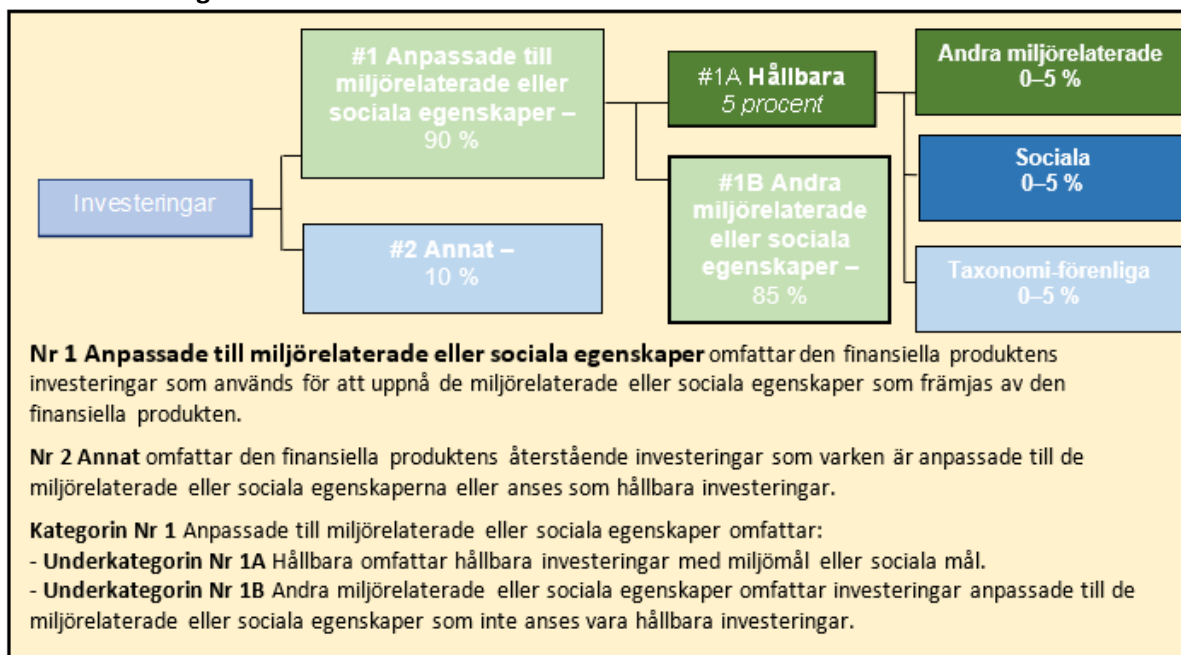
Investeringar

#1 Anpassade till miljörelaterade eller sociala egenskaper – 90 %

#2 Annat – 10 %

#1A Hållbara 5 procent

#1B Andra miljörelaterade eller sociala egenskaper – 85 %

Andra miljörelaterade 0–5 %

Sociala 0–5 %

Taxonomi-förenliga 0–5 %

**Nr 1 Anpassade till miljörelaterade eller sociala egenskaper** omfattar den finansiella produktens investeringar som används för att uppnå de miljörelaterade eller sociala egenskaper som främjas av den finansiella produkten.

**Nr 2 Annat** omfattar den finansiella produktens återstående investeringar som varken är anpassade till de miljörelaterade eller sociala egenskaperna eller anses som hållbara investeringar.

**Kategorin Nr 1** Anpassade till miljörelaterade eller sociala egenskaper omfattar:
- **Underkategorin Nr 1A** Hållbara omfattar hållbara investeringar med miljömål eller sociala mål.
- **Underkategorin Nr 1B** Andra miljörelaterade eller sociala egenskaper omfattar investeringar anpassade till de miljörelaterade eller sociala egenskaper som inte anses vara hållbara investeringar.